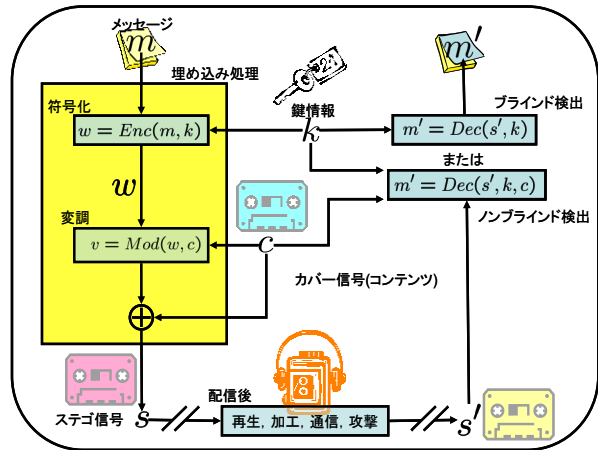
メッセージ
$m$
埋め込み処理
符号化
$w = Enc(m, k)$
$w$
変調
$v = Mod(w, c)$
$\bigoplus$
鍵情報
$k$
$m'$
ブラインド検出
$m' = Dec(s', k)$
または
$m' = Dec(s', k, c)$
ノンブラインド検出
$c$
カバー信号(コンテンツ)
ステゴ信号
$s$
配信後
再生, 加工, 通信, 攻撃
$s'$